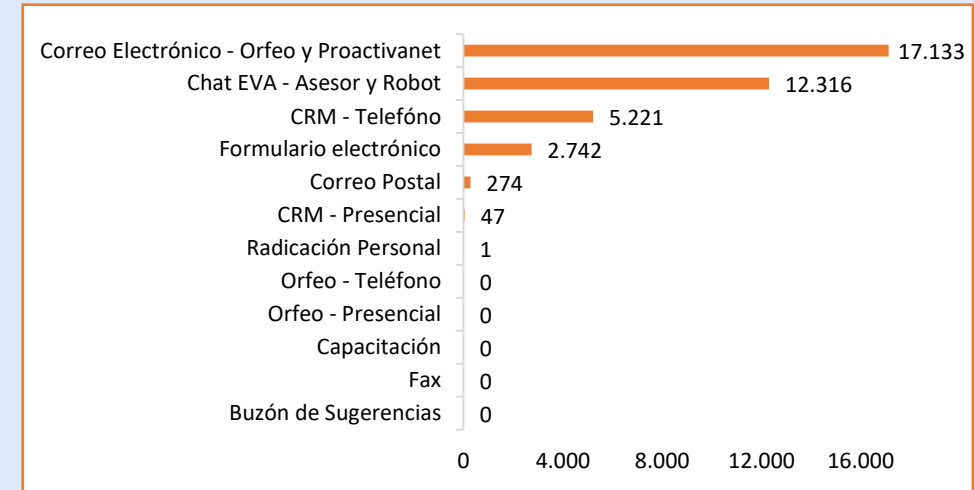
Correo Electrónico - Orfeo y Proactivanet 17.133
Chat EVA - Asesor y Robot 12.316
CRM - Teléfono 5.221
Formulario electrónico 2.742
Correo Postal 274
CRM - Presencial 47
Radicación Personal 1
Orfeo - Teléfono 0
Orfeo - Presencial 0
Capacitación 0
Fax 0
Buzón de Sugerencias 0

0 4.000 8.000 12.000 16.000